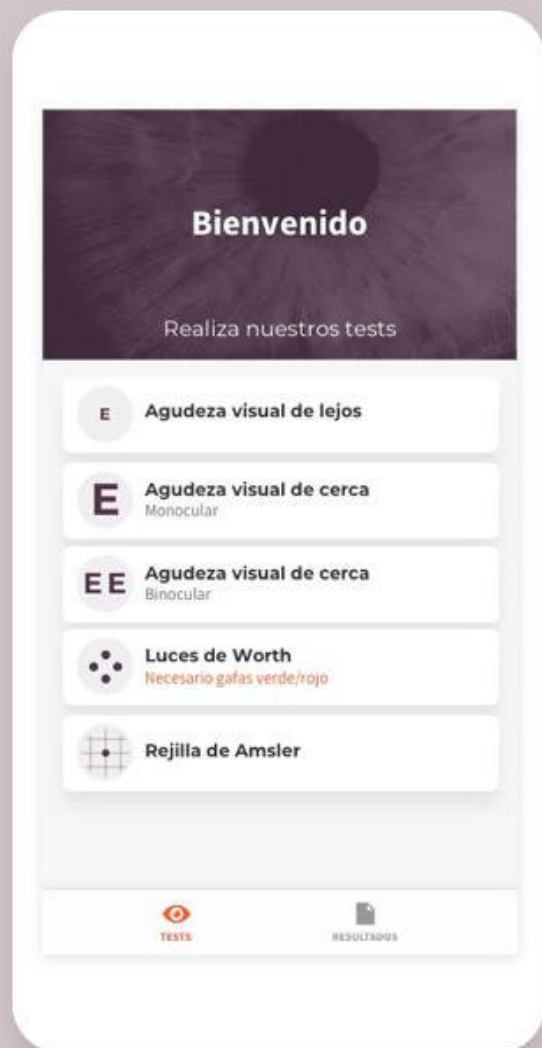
Bienvenido

Realiza nuestros tests

E Agudeza visual de lejos

E Agudeza visual de cerca
Monocular

EE Agudeza visual de cerca
Binocular

Luces de Worth
Necesario gafas verde/rojo

Rejilla de Amsler

TESTS

RESULTADOS